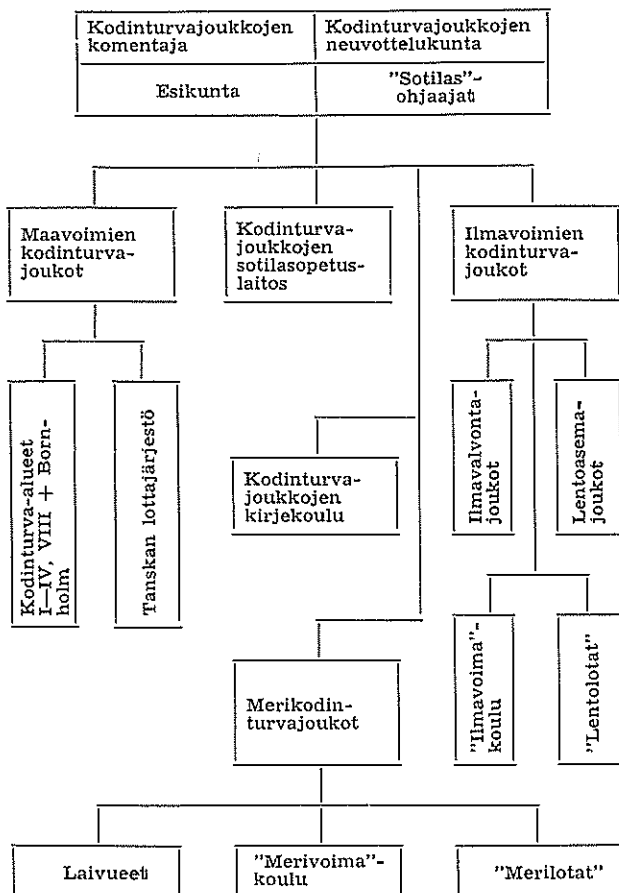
| Kodinturvajoukkojen komentaja | Kodinturvajoukkojen neuvottelukunta |
|---|---|
| Esikunta | "Sotilas"-ohjaajat |

Maavoimien kodinturvajoukot

Kodinturvajoukkojen sotilasopetuslaitos

Ilmavoimien kodinturvajoukot

Kodinturva-alueet I—IV, VIII + Bornholm

Tanskan lottajärjestö

Kodinturvajoukkojen kirjekoulu

Ilmavalvontajoukot

Lentoasemajoukot

"Ilmavoima"-koulu

"Lentolotat"

Merikodinturvajoukot

Laivueet

"Merivoima"-koulu

"Merilotat"